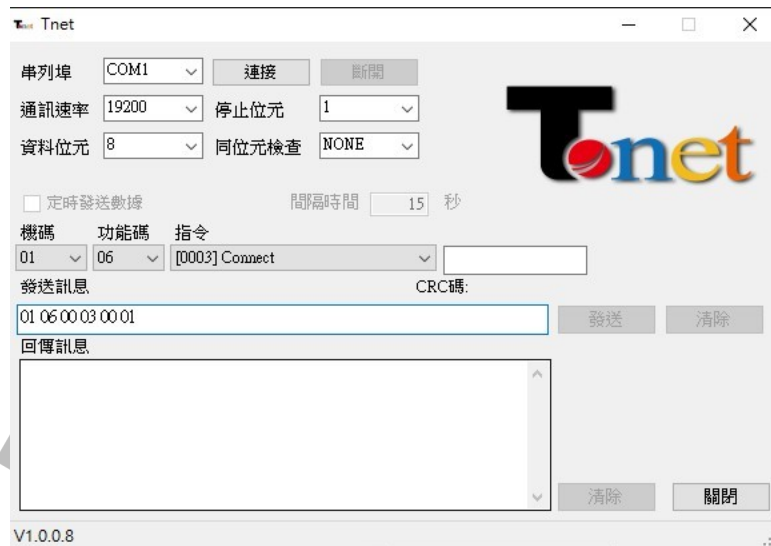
Tnet

串列埠 COM1 連接 斷開

通訊速率 19200 停止位元 1

資料位元 8 同位元檢查 NONE

Tnet

定時發送數據 間隔時間 15 秒

機碼 功能碼 指令

01 06 [0003] Connect

發送訊息 CRC碼:

01 06 00 03 00 01

發送 清除

回傳訊息

清除 關閉

V1.0.0.8